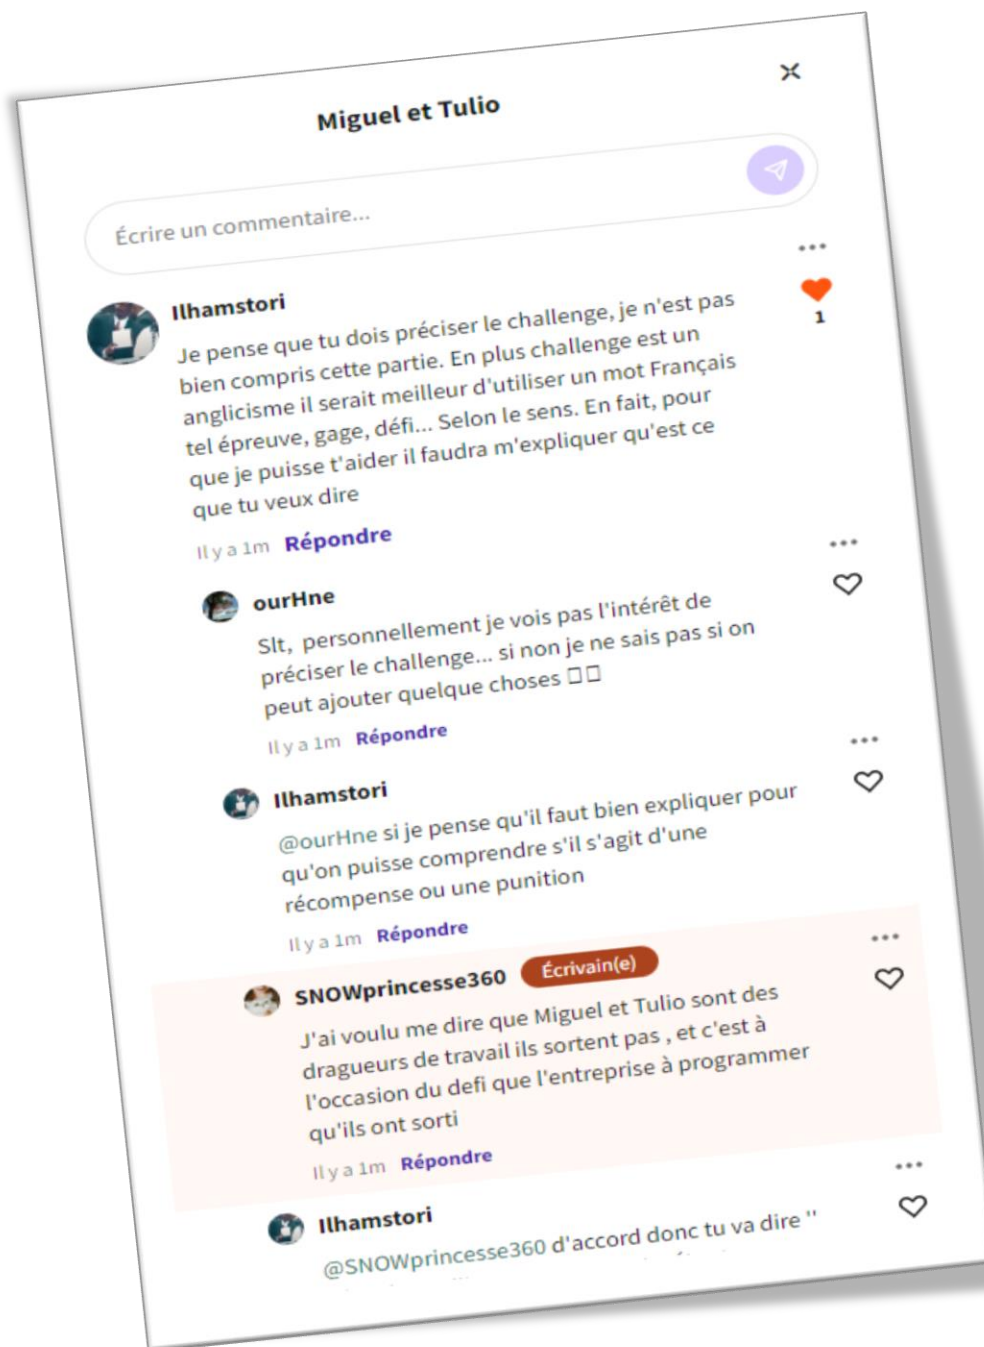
Miguel et Tulio

Écrire un commentaire...

Ilhamstori
Je pense que tu dois préciser le challenge, je n'est pas bien compris cette partie. En plus challenge est un anglicisme il serait meilleur d'utiliser un mot Français tel épreuve, gage, défi... Selon le sens. En fait, pour que je puisse t'aider il faudra m'expliquer qu'est ce que tu veux dire
Il y a 1m Répondre
1

ourHne
Slt, personnellement je vois pas l'intérêt de préciser le challenge... si non je ne sais pas si on peut ajouter quelque choses □□
Il y a 1m Répondre

Ilhamstori
@ourHne si je pense qu'il faut bien expliquer pour qu'on puisse comprendre s'il s'agit d'une récompense ou une punition
Il y a 1m Répondre

SNOWprincesse360 Écrivain(e)
J'ai voulu me dire que Miguel et Tulio sont des dragueurs de travail ils sortent pas , et c'est à l'occasion du defi que l'entreprise à programmer qu'ils ont sorti
Il y a 1m Répondre

Ilhamstori
@SNOWprincesse360 d'accord donc tu va dire "